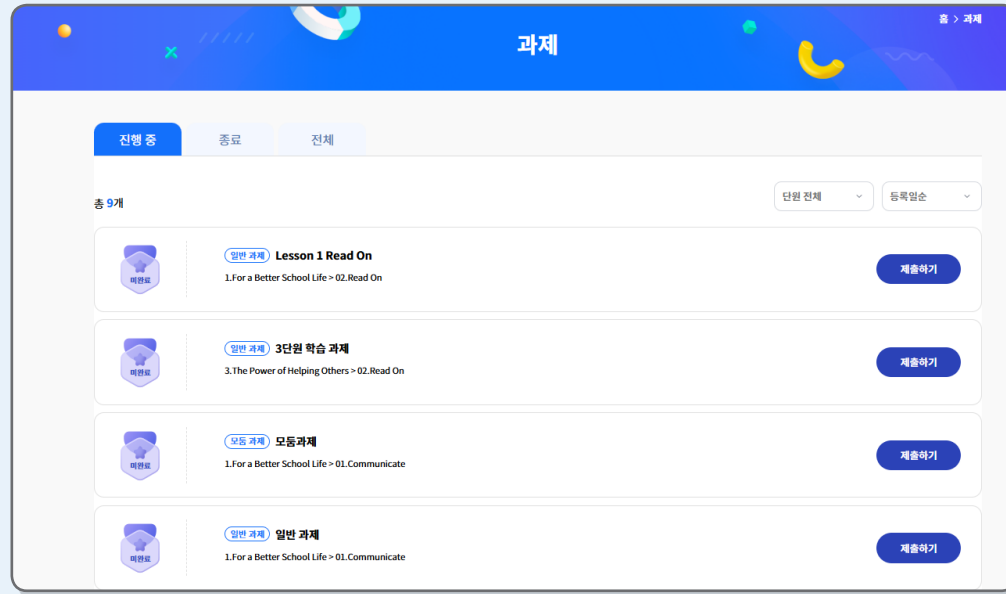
홈 > 과제

과제

진행 중
종료
전체

총 9개

단원 전체
등록일순

미완료
일반 과제 Lesson 1 Read On
1.For a Better School Life > 02.Read On
제출하기

미완료
일반 과제 3단원 학습 과제
3.The Power of Helping Others > 02.Read On
제출하기

미완료
모둠 과제 모둠과제
1.For a Better School Life > 01.Communicate
제출하기

미완료
일반 과제 일반 과제
1.For a Better School Life > 01.Communicate
제출하기